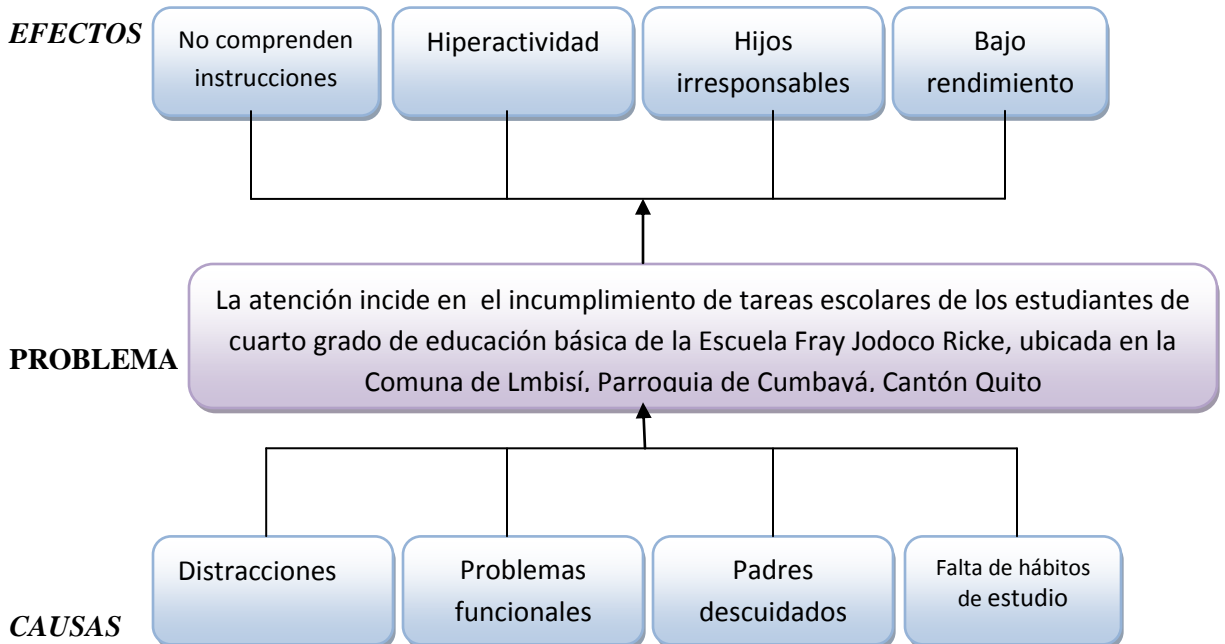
EFECTOS

No comprenden instrucciones

Hiperactividad

Hijos irresponsables

Bajo rendimiento

PROBLEMA

La atención incide en el incumplimiento de tareas escolares de los estudiantes de cuarto grado de educación básica de la Escuela Fray Jodoco Ricke, ubicada en la Comuna de Lmbisí, Parroquia de Cumbayá, Cantón Quito

Distracciones

Problemas funcionales

Padres descuidados

Falta de hábitos de estudio

CAUSAS